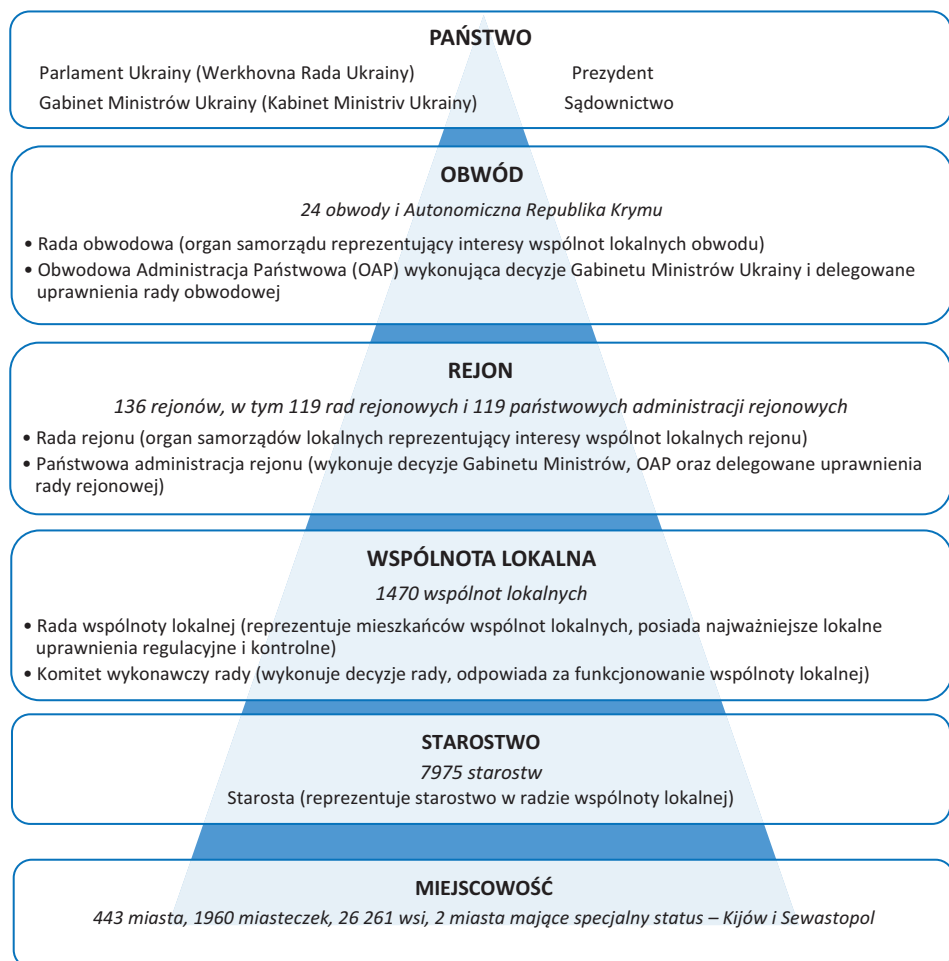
PAŃSTWO

Parlament Ukrainy (Werkhovna Rada Ukrainy)

Prezydent

Gabinet Ministrów Ukrainy (Kabinet Ministriv Ukrainy)

Sądownictwo

OBWÓD

24 obwody i Autonomiczna Republika Krymu

• Rada obwodowa (organ samorządu reprezentujący interesy wspólnot lokalnych obwodu)
• Obwodowa Administracja Państwowa (OAP) wykonująca decyzje Gabinetu Ministrów Ukrainy i delegowane uprawnienia rady obwodowej

REJON

136 rejonów, w tym 119 rad rejonowych i 119 państwowych administracji rejonowych

• Rada rejonu (organ samorządów lokalnych reprezentujący interesy wspólnot lokalnych rejonu)
• Państwowa administracja rejonu (wykonuje decyzje Gabinetu Ministrów, OAP oraz delegowane uprawnienia rady rejonowej)

WSPÓLNOTA LOKALNA

1470 wspólnot lokalnych

• Rada wspólnoty lokalnej (reprezentuje mieszkańców wspólnot lokalnych, posiada najważniejsze lokalne uprawnienia regulacyjne i kontrolne)
• Komitet wykonawczy rady (wykonuje decyzje rady, odpowiada za funkcjonowanie wspólnoty lokalnej)

STAROSTWO

7975 starostw

Starosta (reprezentuje starostwo w radzie wspólnoty lokalnej)

MIEJSCOWOŚĆ

443 miasta, 1960 miasteczek, 26 261 wsi, 2 miasta mające specjalny status – Kijów i Sewastopol